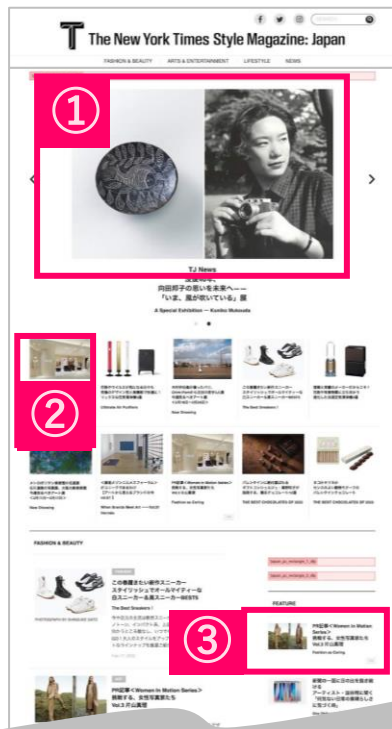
T The New York Times Style Magazine: Japan

FASHION & BEAUTY ARTS & ENTERTAINMENT LIFESTYLE NEWS

①

TJ News
向田邦子の思いを未来へ——
「いま、風が吹いている」展
A Special Exhibition — Kuniko Mukouda

②

Ultimate for Fruitfore

New Drawing

The Best Sneakers

When Brands Meet Art

PR記事＜Women In Motion Series＞挑戦する、女性写真家たち Vol.3 片山真理

Fashion as Daring

THE BEST CHOCOLATES OF 2023

THE BEST CHOCOLATES OF 2024

New Drawing

FASHION & BEAUTY

この春着まわし術のスニーカー スタイリッシュでオールマイティーな白スニーカー名鑑BEST5

The Best Sneakers

FEATURE

③

PR記事＜Women In Motion Series＞挑戦する、女性写真家たち Vol.3 片山真理

Fashion as Daring

PR記事＜Women In Motion Series＞挑戦する、女性写真家たち Vol.3 片山真理

アーティスト・法廷を描く「何気ない日常の風景」を描く